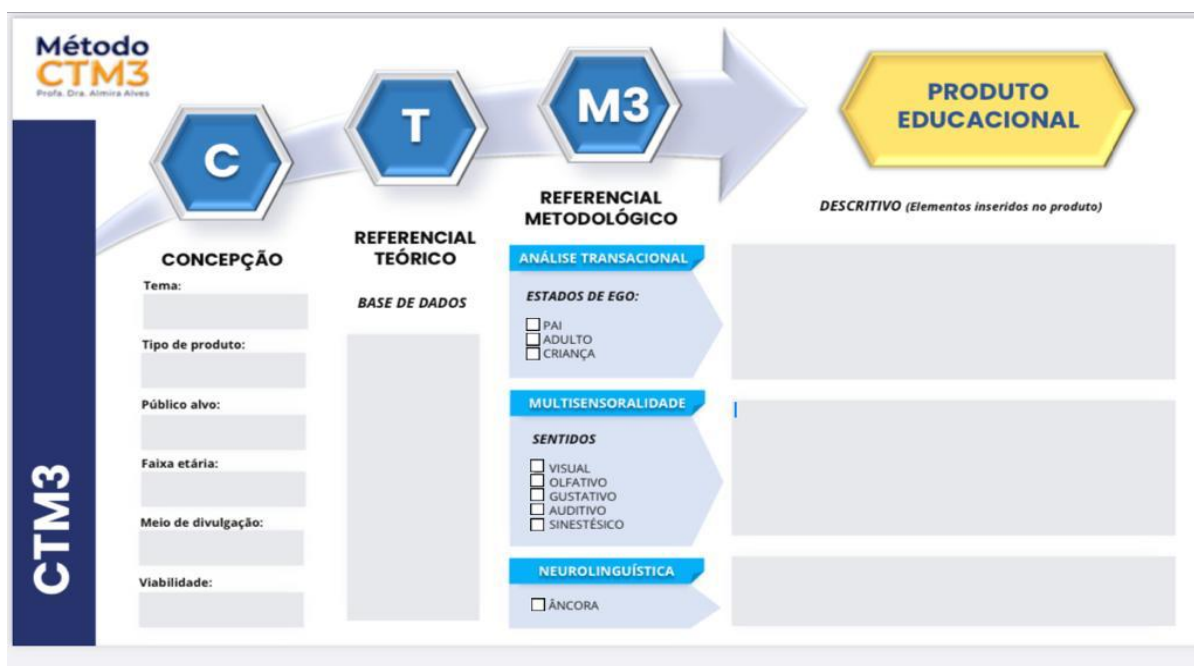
Método
CTM3
Profa. Dra. Almira Alves

CTM3

C

T

M3

PRODUTO EDUCACIONAL

CONCEPÇÃO

Tema:

Tipo de produto:

Público alvo:

Faixa etária:

Meio de divulgação:

Viabilidade:

REFERENCIAL TEÓRICO

BASE DE DADOS

REFERENCIAL METODOLÓGICO

ANÁLISE TRANSACIONAL

ESTADOS DE EGO:

☐ PAI
☐ ADULTO
☐ CRIANÇA

MULTISENSORALIDADE

SENTIDOS

☐ VISUAL
☐ OLFATIVO
☐ GUSTATIVO
☐ AUDITIVO
☐ SINESTÉSICO

NEUROLINGUÍSTICA

☐ ÂNCORA

DESCRITIVO (Elementos inseridos no produto)